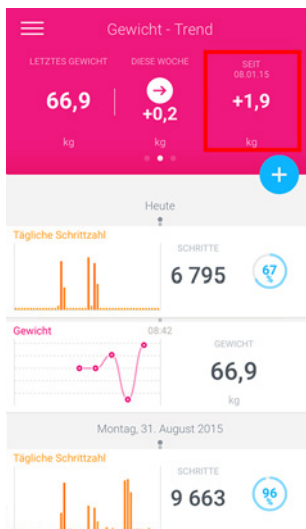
Gewicht - Trend

LETZTES GEWICHT
66,9
kg

DIESE WOCHE
+0,2
kg

SEIT
08.01.15
+1,9
kg

+

Heute

Tägliche Schrittzahl
SCHRITTE
6 795
67

Gewicht
08:42
GEWICHT
66,9
kg

Montag, 31. August 2015

Tägliche Schrittzahl
SCHRITTE
9 663
96